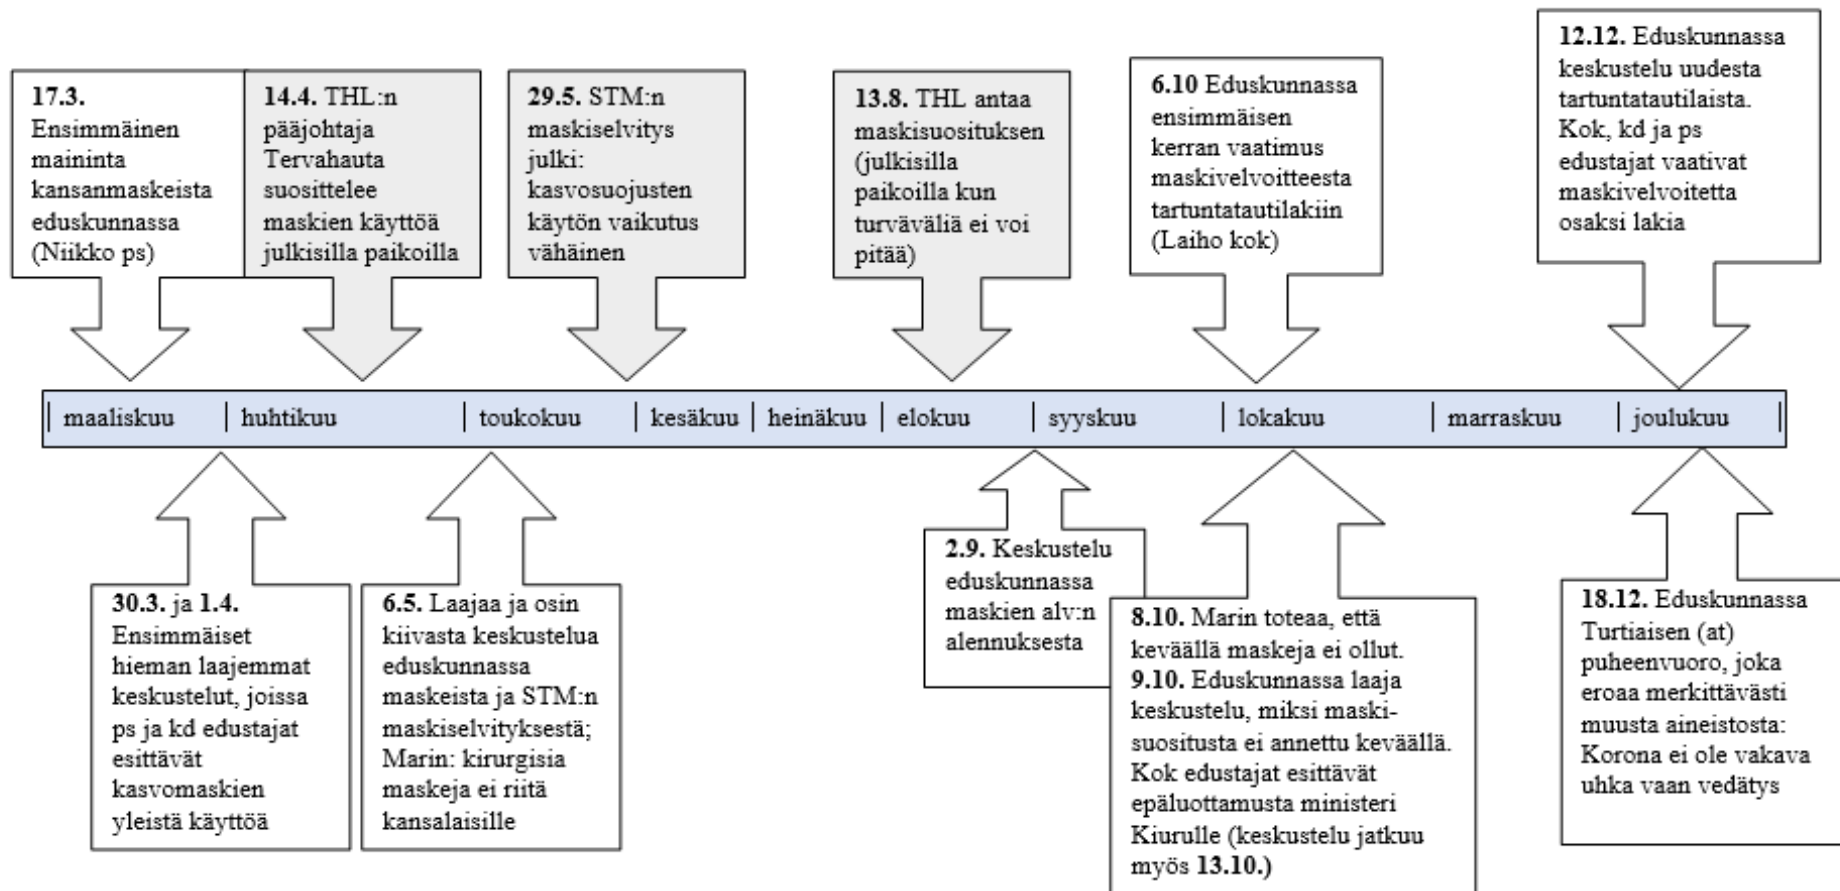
**17.3.** Ensimmäinen maininta kansanmaskeista eduskunnassa (Niikko ps)

**14.4.** THL:n pääjohtaja Tervahauta suosittelee maskien käyttöä julkisilla paikoilla

**29.5.** STM:n maskiselvitys julki: kasvosuojusten käytön vaikutus vähäinen

**13.8.** THL antaa maskisuosituksen (julkisilla paikoilla kun turvaväliä ei voi pitää)

**6.10** Eduskunnassa ensimmäisen kerran vaatimus maskivelvoitteesta tartuntatautilakiin (Laiho kok)

**12.12.** Eduskunnassa keskustelu uudesta tartuntatautilaista. Kok, kd ja ps edustajat vaativat maskivelvoitetta osaksi lakia

maaliskuu | huhtikuu | toukokuu | kesäkuu | heinäkuu | elokuu | syyskuu | lokakuu | marraskuu | joulukuu

**30.3.** ja **1.4.** Ensimmäiset hieman laajemmat keskustelut, joissa ps ja kd edustajat esittävät kasvomaskien yleistä käyttöä

**6.5.** Laajaa ja osin kiivasta keskustelua eduskunnassa maskeista ja STM:n maskiselvityksestä; Marin: kirurgisia maskeja ei riitä kansalaisille

**2.9.** Keskustelu eduskunnassa maskien alv:n alennuksesta

**8.10.** Marin toteaa, että keväällä maskeja ei ollut. **9.10.** Eduskunnassa laaja keskustelu, miksi maskisuositusta ei annettu keväällä. Kok edustajat esittävät epäluottamusta ministeri Kiurulle (keskustelu jatkuu myös **13.10.**)

**18.12.** Eduskunnassa Turtiaisen (at) puheenvuoro, joka eroaa merkittävästi muusta aineistosta: Korona ei ole vakava uhka vaan vedätys